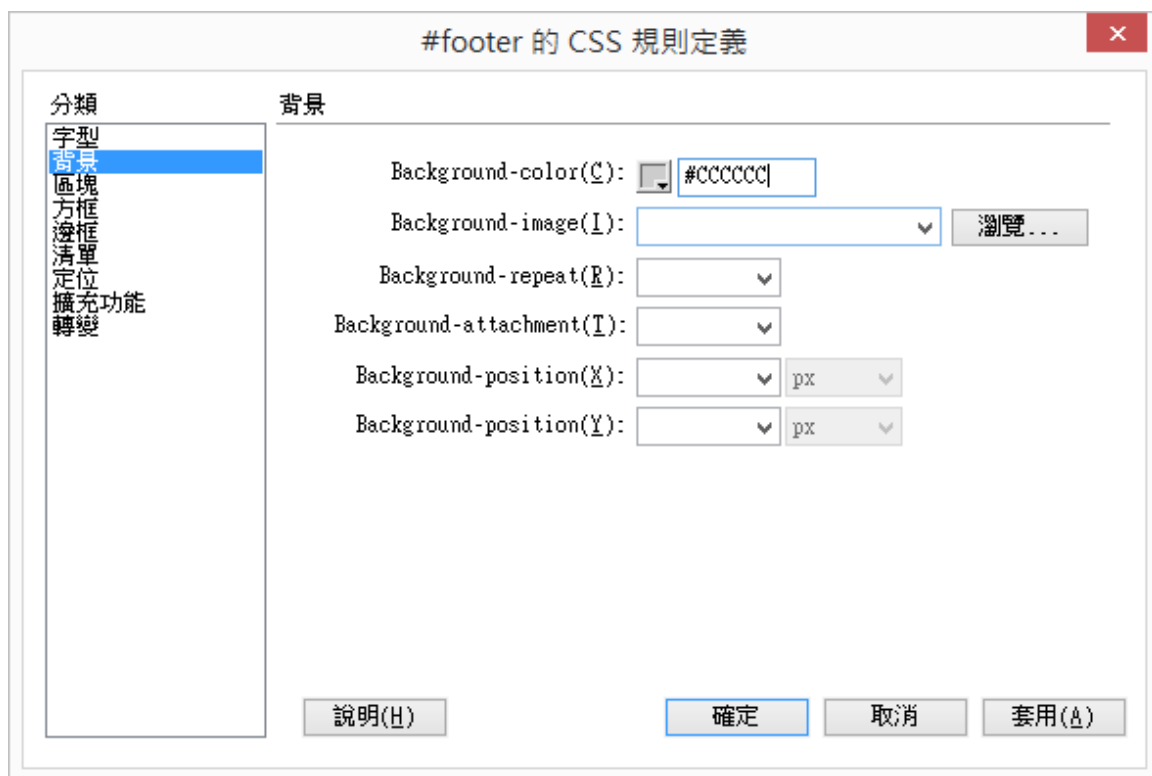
#footer 的 CSS 規則定義

分類

字型
背景
區塊
方框
邊框
清單
定位
擴充功能
轉變

背景

Background-color(C): #CCCCCC

Background-image(I):
瀏覽...

Background-repeat(R):

Background-attachment(T):

Background-position(X): px

Background-position(Y): px

說明(H)

確定

取消

套用(A)